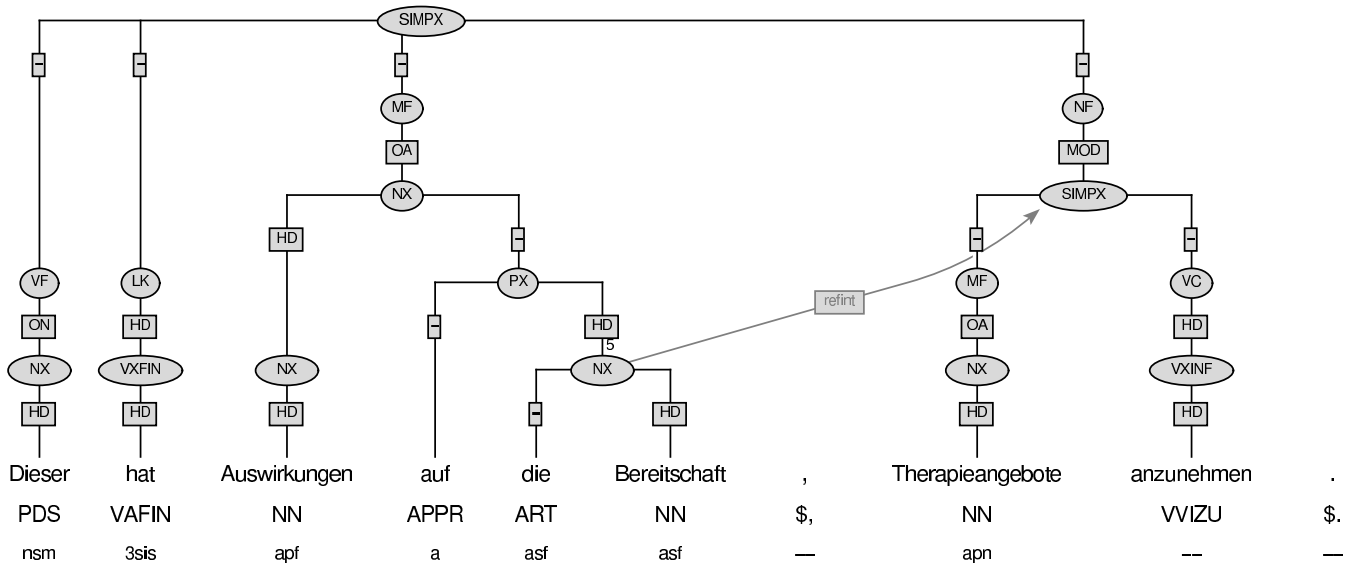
SIMPX

-
-
-
-

MF
NF

OA
MOD

NX
SIMPX

HD
-
-
-

VF
LK
PX
MF
VC

refint

ON
HD
-
HD
OA
HD

5

NX
VXFIN
NX
NX
NX
VXINF

HD
HD
HD
-
HD
HD
HD

Dieser hat Auswirkungen auf die Bereitschaft , Therapieangebote anzunehmen .

PDS VAFIN NN APPR ART NN $, NN VVIZU $.

nsm 3sis apf a asf asf — apn -- —